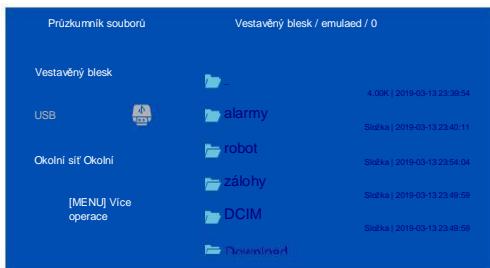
Průzkumník souborů

Vestavěný blesk / emulaed / 0

Vestavěný blesk

USB

Okolní síť Okolní

[MENU] Více operace

..
4.00K | 2019-03-13 23:39:54

alarmy
Složka | 2019-03-13 23:40:11

robot
Složka | 2019-03-13 23:54:04

zálohy
Složka | 2019-03-13 23:49:59

DCIM
Složka | 2019-03-13 23:49:59

Download